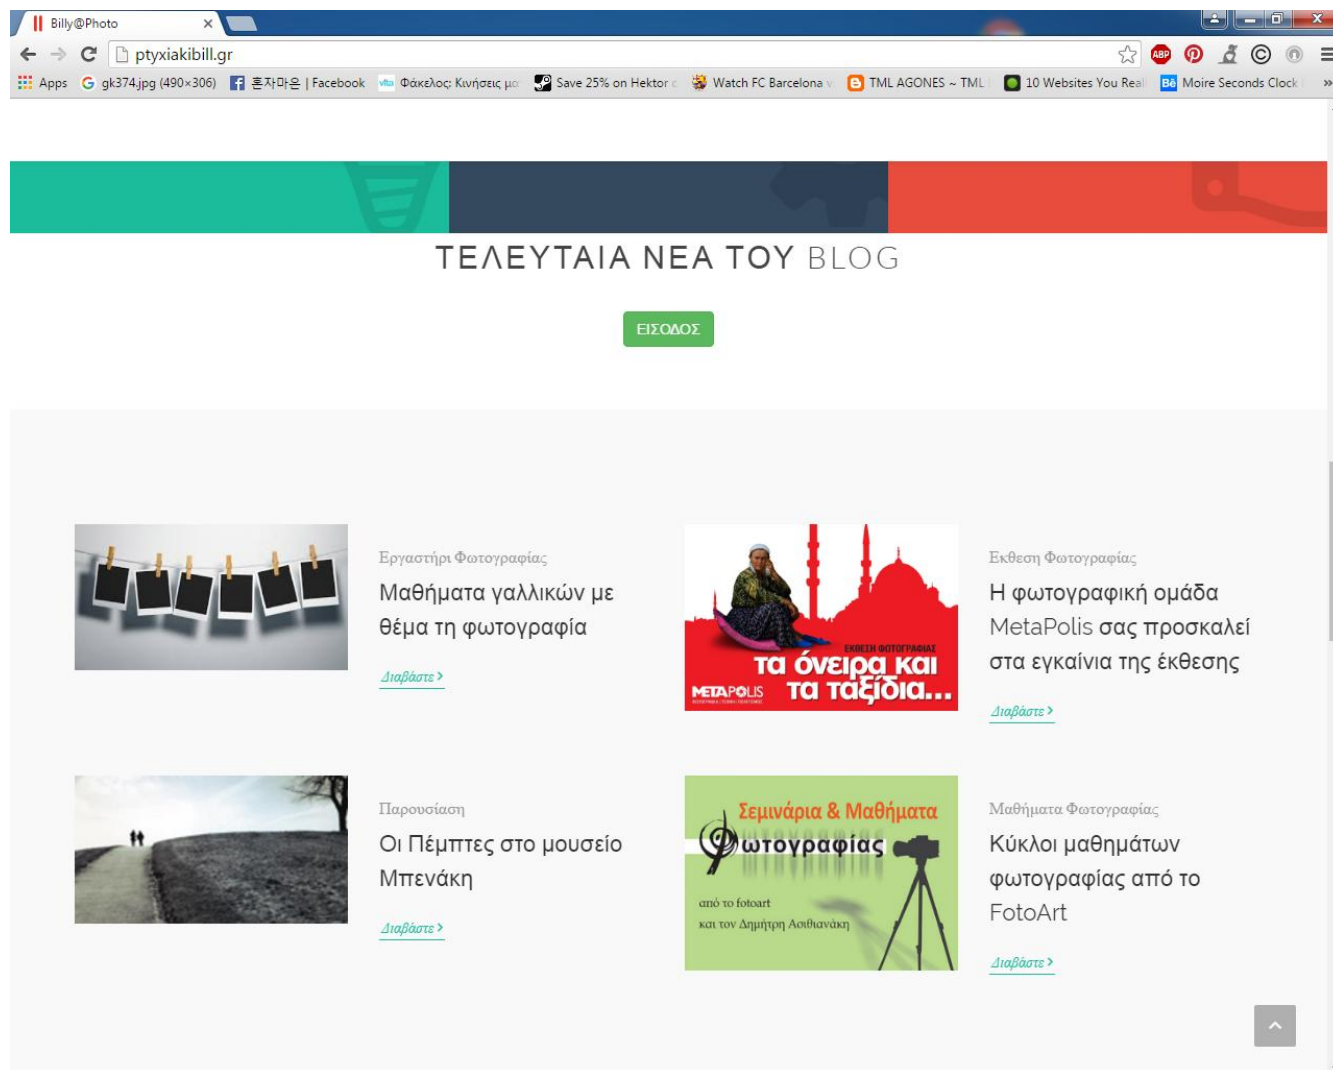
Billy@Photo ×

ptyxiakibill.gr

Apps gk374.jpg (490×306) 혼자마은 | Facebook Φάκελος: Κινήσεις μο Save 25% on Hektor Watch FC Barcelona TML AGONES ~ TML 10 Websites You Real Moire Seconds Clock »

ΤΕΛΕΥΤΑΙΑ ΝΕΑ ΤΟΥ BLOG

ΕΙΣΟΔΟΣ

Εργαστήρι Φωτογραφίας
Μαθήματα γαλλικών με θέμα τη φωτογραφία
Διαβάστε >

ΕΚΘΕΣΗ ΦΩΤΟΓΡΑΦΙΑΣ
τα όνειρα και τα ταξίδια...
METAPOLIS

Εκθεση Φωτογραφίας
Η φωτογραφική ομάδα MetaPolis σας προσκαλεί στα εγκαίνια της έκθεσης
Διαβάστε >

Παρουσίαση
Οι Πέμπτες στο μουσείο Μπενάκη
Διαβάστε >

Σεμινάρια & Μαθήματα
Φωτογραφίας
από το fotoart
και τον Δημήτρη Ασιθιανάκη

Μαθήματα Φωτογραφίας
Κύκλοι μαθημάτων φωτογραφίας από το FotoArt
Διαβάστε >